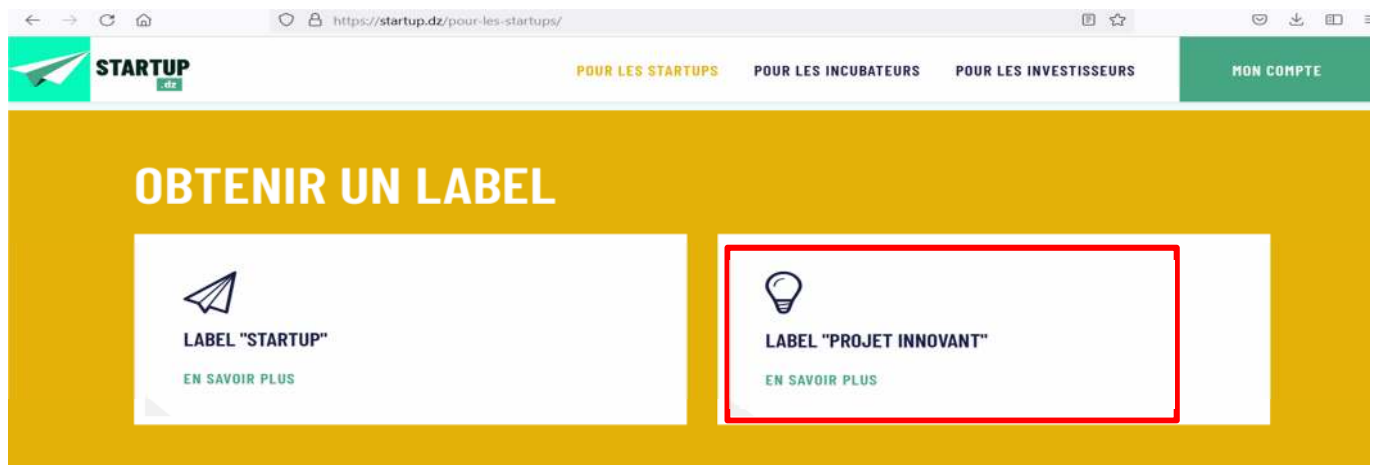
https://startup.dz/pour-les-startups/

STARTUP
.dz

POUR LES STARTUPS POUR LES INCUBATEURS POUR LES INVESTISSEURS MON COMPTE

OBTENIR UN LABEL

LABEL "STARTUP"

EN SAVOIR PLUS

LABEL "PROJET INNOVANT"

EN SAVOIR PLUS